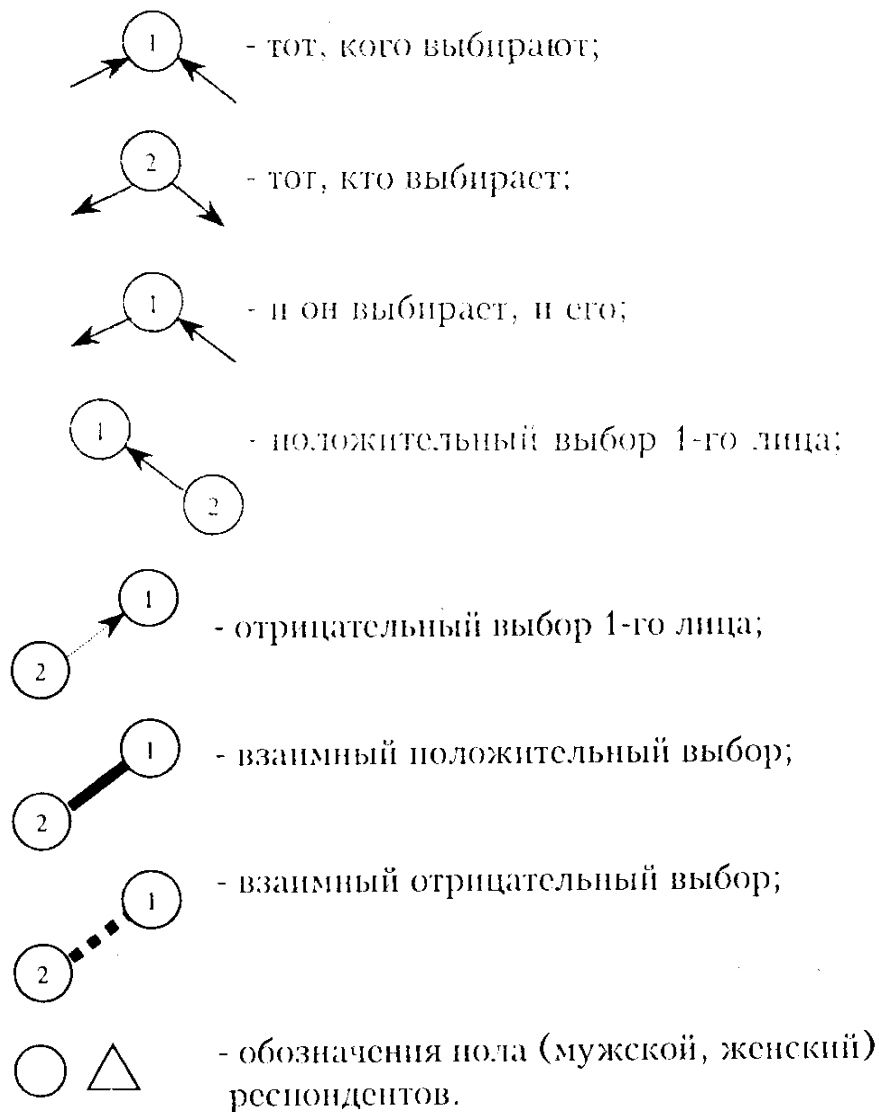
1 - тот, кого выбирают;

2 - тот, кто выбирает;

1 - и он выбирает, и его;

1 2 - положительный выбор 1-го лица;

1 2 - отрицательный выбор 1-го лица;

1 2 - взаимный положительный выбор;

1 2 - взаимный отрицательный выбор;

- обозначения пола (мужской, женский) респондентов.